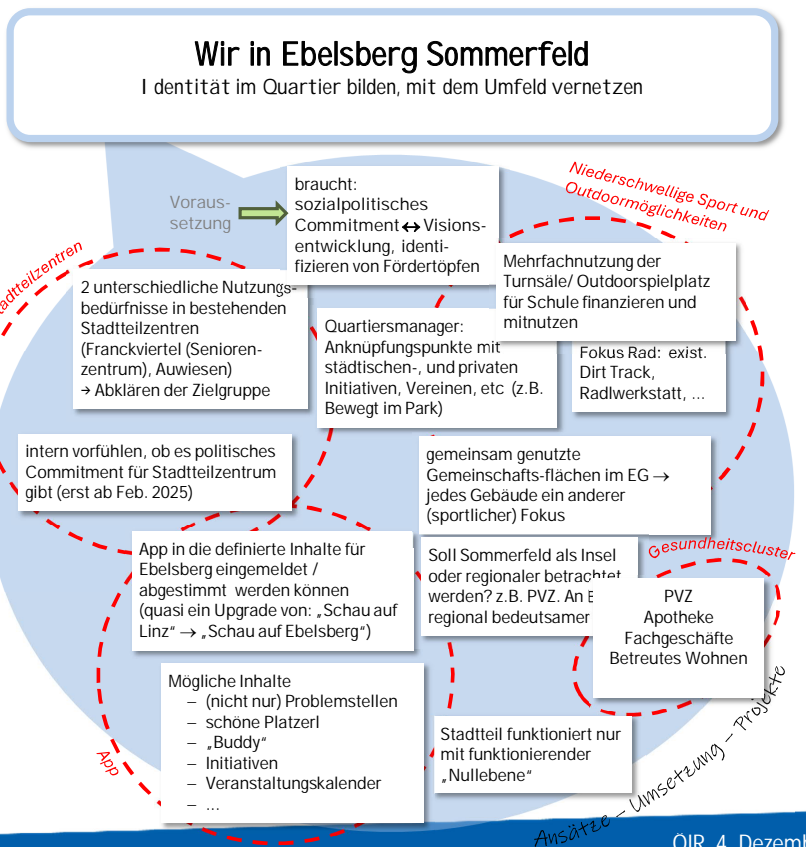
Wir in Ebelsberg Sommerfeld

I dentität im Quartier bilden, mit dem Umfeld vernetzen

Voraussetzung

braucht: sozialpolitisches Commitment ↔ Visionsentwicklung, identifizieren von Fördertöpfen

Niederschwellige Sport und Outdoormöglichkeiten

adtteilzentren

2 unterschiedliche Nutzungsbedürfnisse in bestehenden Stadtteilzentren (Franckviertel (Seniorenzentrum), Auwiesen) → Abklären der Zielgruppe

Quartiersmanager: Anknüpfungspunkte mit städtischen-, und privaten Initiativen, Vereinen, etc (z.B. Bewegt im Park)

Mehrfachnutzung der Turnsäle/ Outdoorspielplatz für Schule finanzieren und mitnutzen

Fokus Rad: exist. Dirt Track, Radlwerkstatt, ...

intern vorfühlen, ob es politisches Commitment für Stadtteilzentrum gibt (erst ab Feb. 2025)

gemeinsam genutzte Gemeinschafts-flächen im EG → jedes Gebäude ein anderer (sportlicher) Fokus

App in die definierte Inhalte für Ebelsberg eingemeldet / abgestimmt werden können (quasi ein Upgrade von: „Schau auf Linz“ → „Schau auf Ebelsberg“)

Soll Sommerfeld als Insel oder regionaler betrachtet werden? z.B. PVZ. An E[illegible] regional bedeutsamer

Gesundheitscluster

PVZ
Apotheke
Fachgeschäfte
Betreutes Wohnen

Mögliche Inhalte
– (nicht nur) Problemstellen
– schöne Platzerl
– „Buddy“
– Initiativen
– Veranstaltungskalender
– ...

App

Stadtteil funktioniert nur mit funktionierender „Nullebene“

Ansätze – Umsetzung – Projekte

ÖIR 4. Dezemb